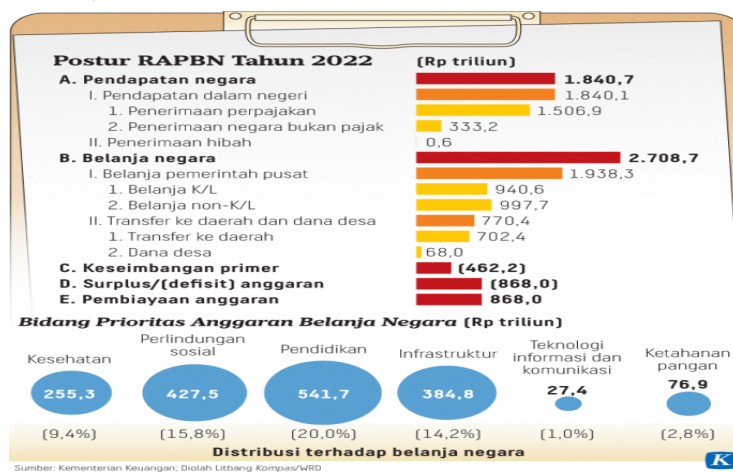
Postur RAPBN Tahun 2022

(Rp triliun)

| | |
|---|---|
| A. Pendapatan negara | 1.840,7 |
| I. Pendapatan dalam negeri | 1.840,1 |
| 1. Penerimaan perpajakan | 1.506,9 |
| 2. Penerimaan negara bukan pajak | 333,2 |
| II. Penerimaan hibah | 0,6 |
| B. Belanja negara | 2.708,7 |
| I. Belanja pemerintah pusat | 1.938,3 |
| 1. Belanja K/L | 940,6 |
| 2. Belanja non-K/L | 997,7 |
| II. Transfer ke daerah dan dana desa | 770,4 |
| 1. Transfer ke daerah | 702,4 |
| 2. Dana desa | 68,0 |
| C. Keseimbangan primer | (462,2) |
| D. Surplus/(defisit) anggaran | (868,0) |
| E. Pembiayaan anggaran | 868,0 |

Bidang Prioritas Anggaran Belanja Negara (Rp triliun)

Kesehatan 255,3 (9,4%)

Perlindungan sosial 427,5 (15,8%)

Pendidikan 541,7 (20,0%)

Infrastruktur 384,8 (14,2%)

Teknologi informasi dan komunikasi 27,4 (1,0%)

Ketahanan pangan 76,9 (2,8%)

Distribusi terhadap belanja negara

Sumber: Kementerian Keuangan; Diolah Litbang Kompas/WRD

K